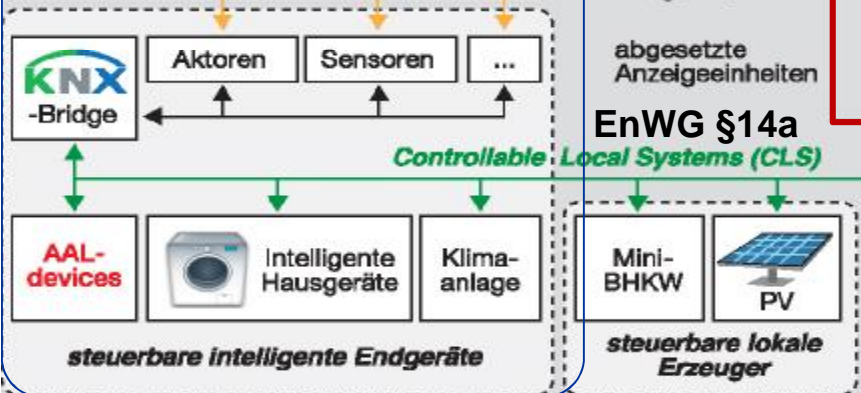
KNX -Bridge

Aktoren

Sensoren

...

abgesetzte Anzeigeeinheiten

EnWG §14a

Controllable Local Systems (CLS)

AAL-devices

Intelligente Hausgeräte

Klima-anlage

steuerbare intelligente Endgeräte

Mini-BHKW

PV

steuerbare lokale Erzeuger